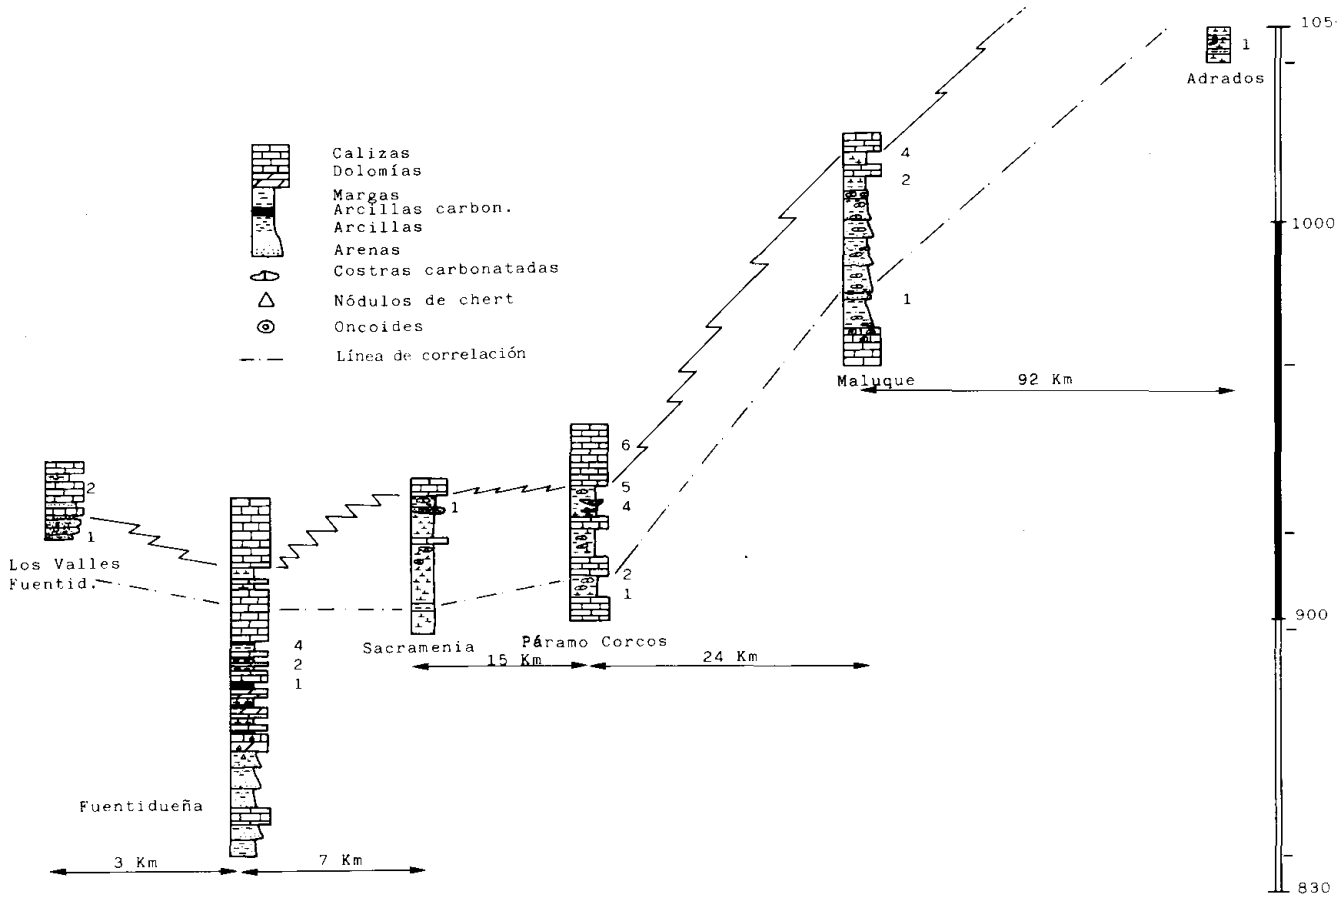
Calizas
Dolomías
Margas
Arcillas carbon.
Arcillas
Arenas
Costras carbonatadas
Nódulos de chert
Oncoides
Línea de correlación

1
Adrados

4
2
1
Maluque

92 Km

6
5
4
2
1
Páramo Corcos

1
Sacramenia

2
1
Los Valles
Fuentid.

4
2
1
Fuentidueña

3 Km
7 Km
15 Km
24 Km

105
1000
900
830